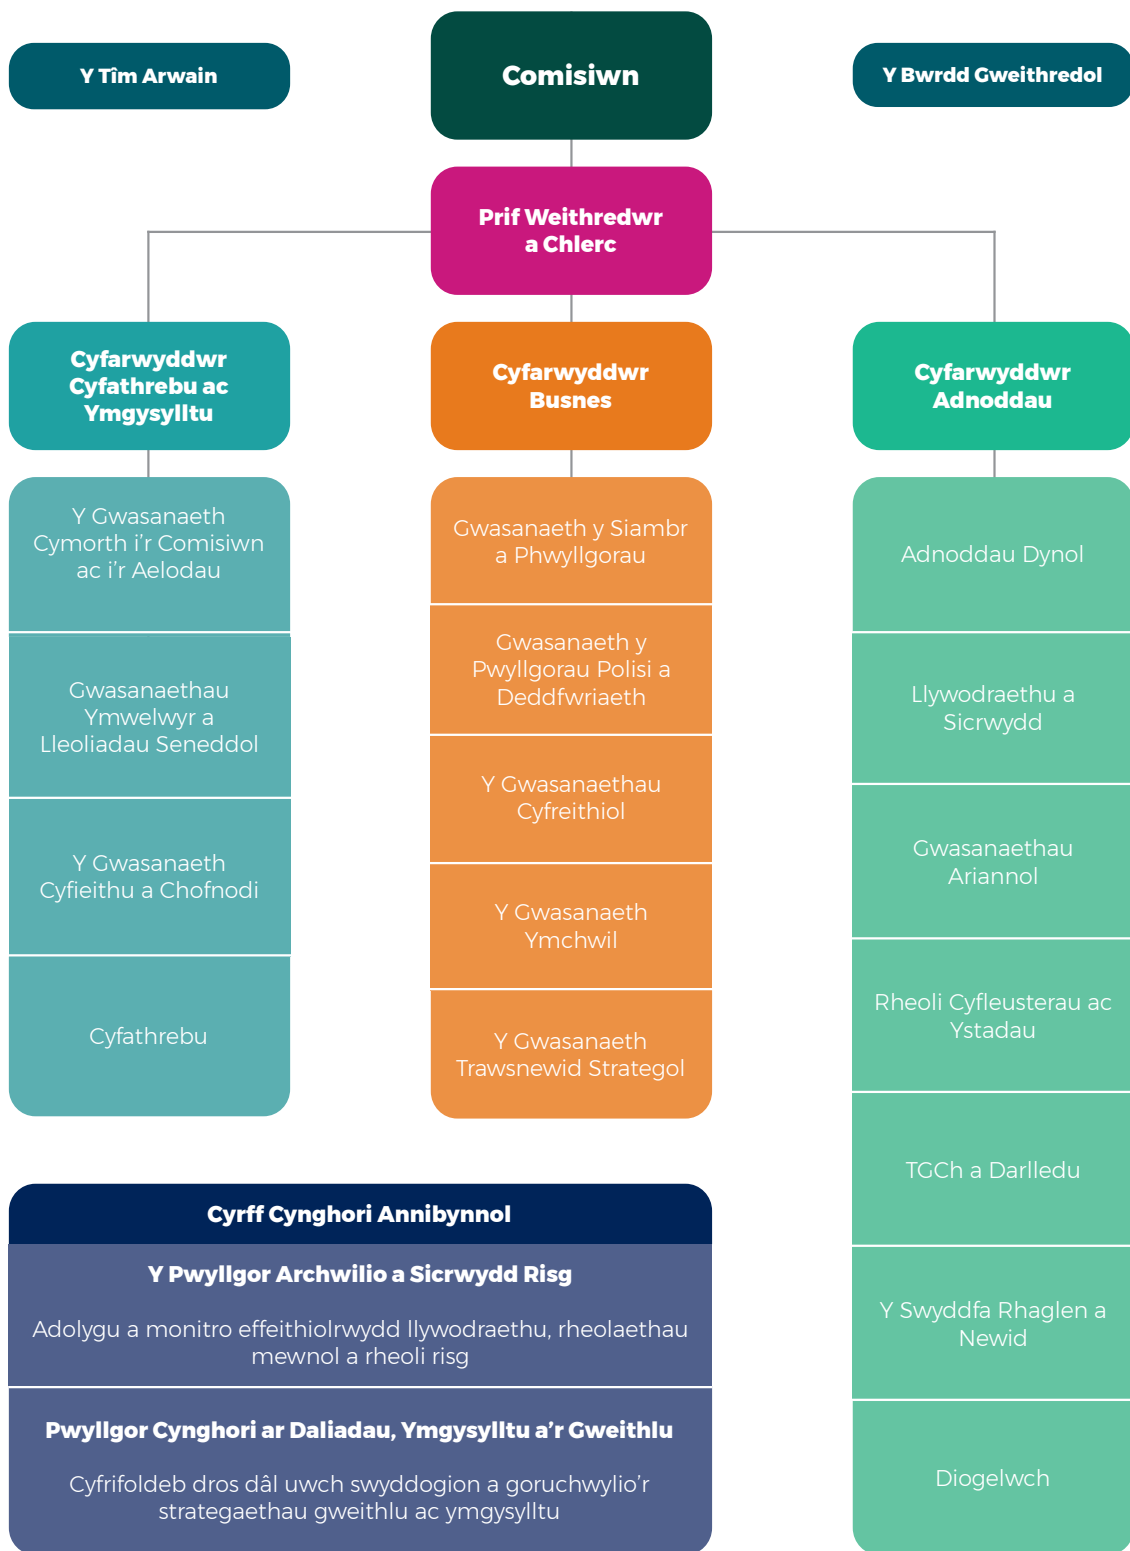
Y Tîm Arwain

Comisiwn

Y Bwrdd Gweithredol

Prif Weithredwr a Chlerc

Cyfarwyddwr Cyfathrebu ac Ymgysylltu

Cyfarwyddwr Busnes

Cyfarwyddwr Adnoddau

Y Gwasanaeth Cymorth i'r Comisiwn ac i'r Aelodau

Gwasanaethau Ymwelwyr a Lleoliadau Seneddol

Y Gwasanaeth Cyfieithu a Chofnodi

Cyfathrebu

Gwasanaeth y Siambr a Phwyllgorau

Gwasanaeth y Pwyllgorau Polisi a Deddfwriaeth

Y Gwasanaethau Cyfreithiol

Y Gwasanaeth Ymchwil

Y Gwasanaeth Trawsnewid Strategol

Adnoddau Dynol

Llywodraethu a Sicrwydd

Gwasanaethau Ariannol

Rheoli Cyfleusterau ac Ystadau

TGCh a Darlledu

Y Swyddfa Rhaglen a Newid

Diogelwch

Cyrff Cynghori Annibynnol

Y Pwyllgor Archwilio a Sicrwydd Risg

Adolygu a monitro effeithiolrwydd llywodraethu, rheolaethau mewnol a rheoli risg

Pwyllgor Cynghori ar Daliadau, Ymgysylltu a'r Gweithlu

Cyfrifoldeb dros dâl uwch swyddogion a goruchwylio'r strategaethau gweithlu ac ymgysylltu